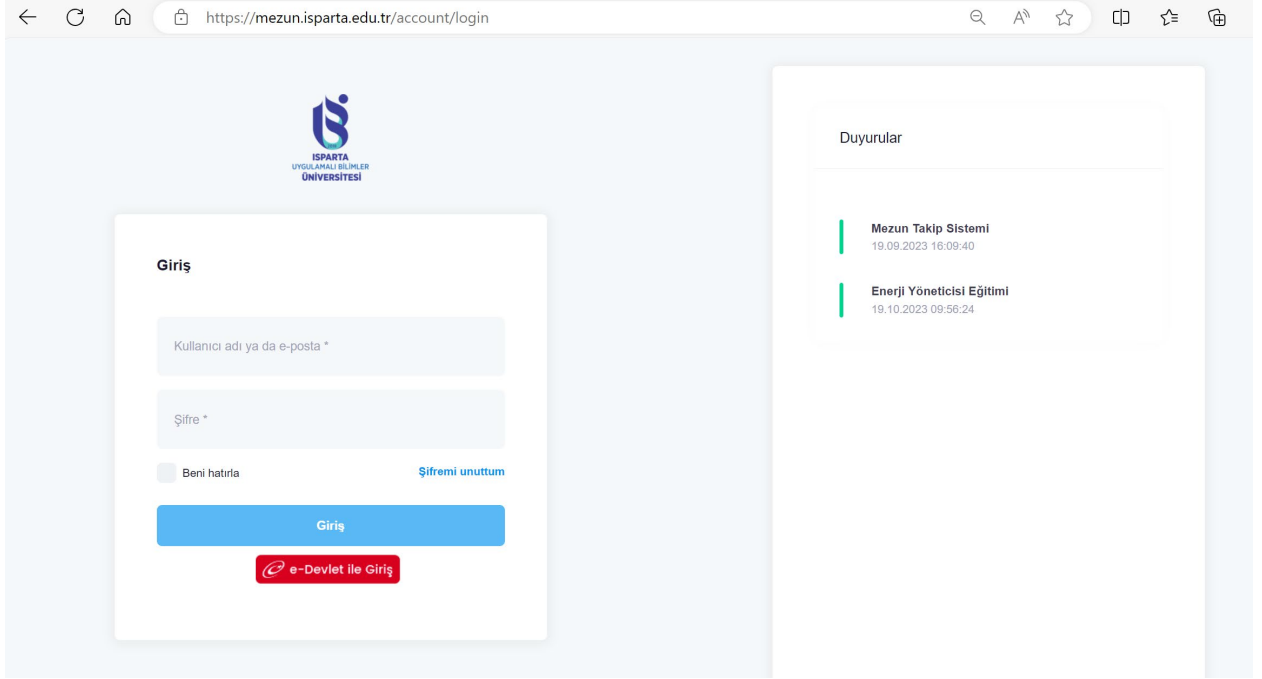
https://mezun.isparta.edu.tr/account/login

ISPARTA
UYGULAMALI BİLİMLER
ÜNİVERSİTESİ

Giriş

Kullanıcı adı ya da e-posta *

Şifre *

Beni hatırla

Şifremi unuttum

Giriş

e-Devlet ile Giriş

Duyurular

Mezun Takip Sistemi
19.09.2023 16:09:40

Enerji Yöneticisi Eğitimi
19.10.2023 09:56:24